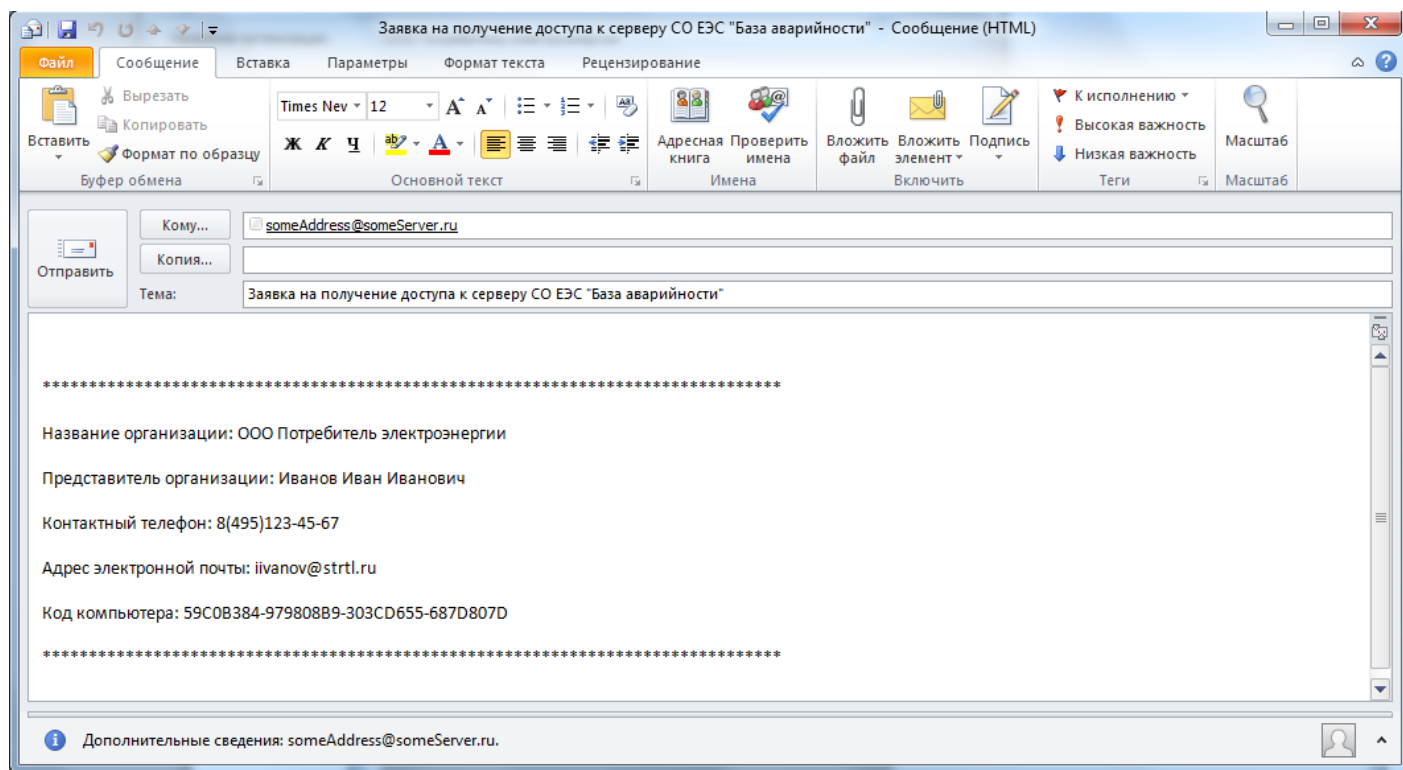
Заявка на получение доступа к серверу СО ЕЭС "База аварийности" - Сообщение (HTML)

Файл Сообщение Вставка Параметры Формат текста Рецензирование

Вставить
Вырезать
Копировать
Формат по образцу
Буфер обмена

Times Nev 12
Ж К Ч
Основной текст

Адресная книга
Проверить имена
Имена

Вложить файл
Вложить элемент
Подпись
Включить

К исполнению
Высокая важность
Низкая важность
Теги

Масштаб
Масштаб

Отправить
Кому...
someAddress@someServer.ru
Копия...
Тема:
Заявка на получение доступа к серверу СО ЕЭС "База аварийности"

*****************************************************************************

Название организации: ООО Потребитель электроэнергии

Представитель организации: Иванов Иван Иванович

Контактный телефон: 8(495)123-45-67

Адрес электронной почты: iivanov@strtl.ru

Код компьютера: 59C0B384-979808B9-303CD655-687D807D

*****************************************************************************

Дополнительные сведения: someAddress@someServer.ru.